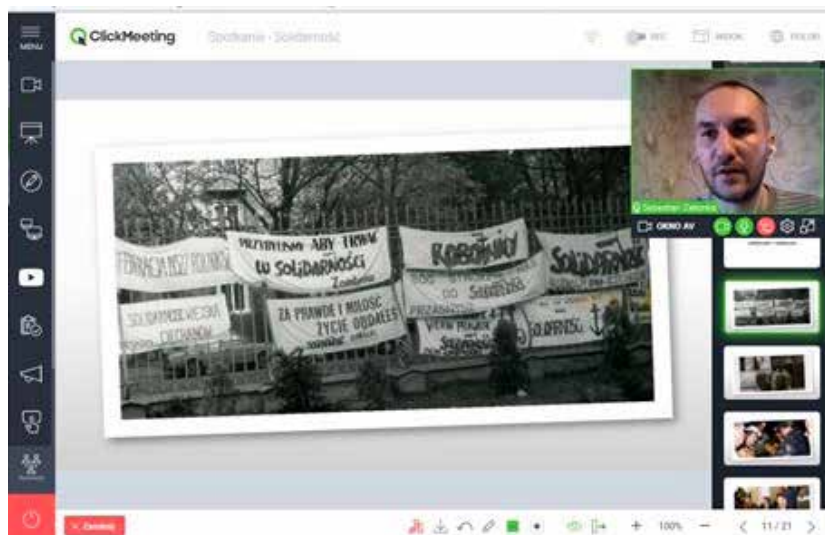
MENU

ClickMeeting

Spotkanie - Solidarność

REC

WIDOK

POLSKI

Sebastian Zieliński

OKNO AV

PRZYRZEKAMY ABY TRWAĆ W SOLIDARNOŚCI

ROBOTNICY

SOLIDARNOŚĆ

SOLIDARNOŚĆ WIEJSKA

ZA PRAWDĘ I MIŁOŚĆ ŻYCIE ODDALEŚ

SOLIDARNOŚĆ

Zakończ

100%

11 / 21